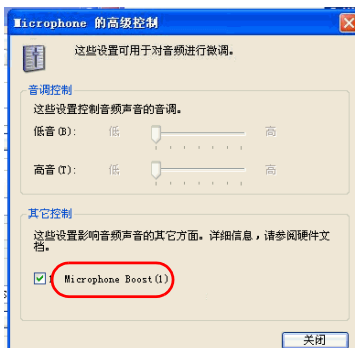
Microphone 的高级控制

这些设置可用于对音频进行微调。

音调控制

这些设置控制音频声音的音调。

低音 (B): 低 高

高音 (T): 低 高

其它控制

这些设置影响音频声音的其它方面。详细信息，请参阅硬件文档。

1 Microphone Boost(1)

关闭